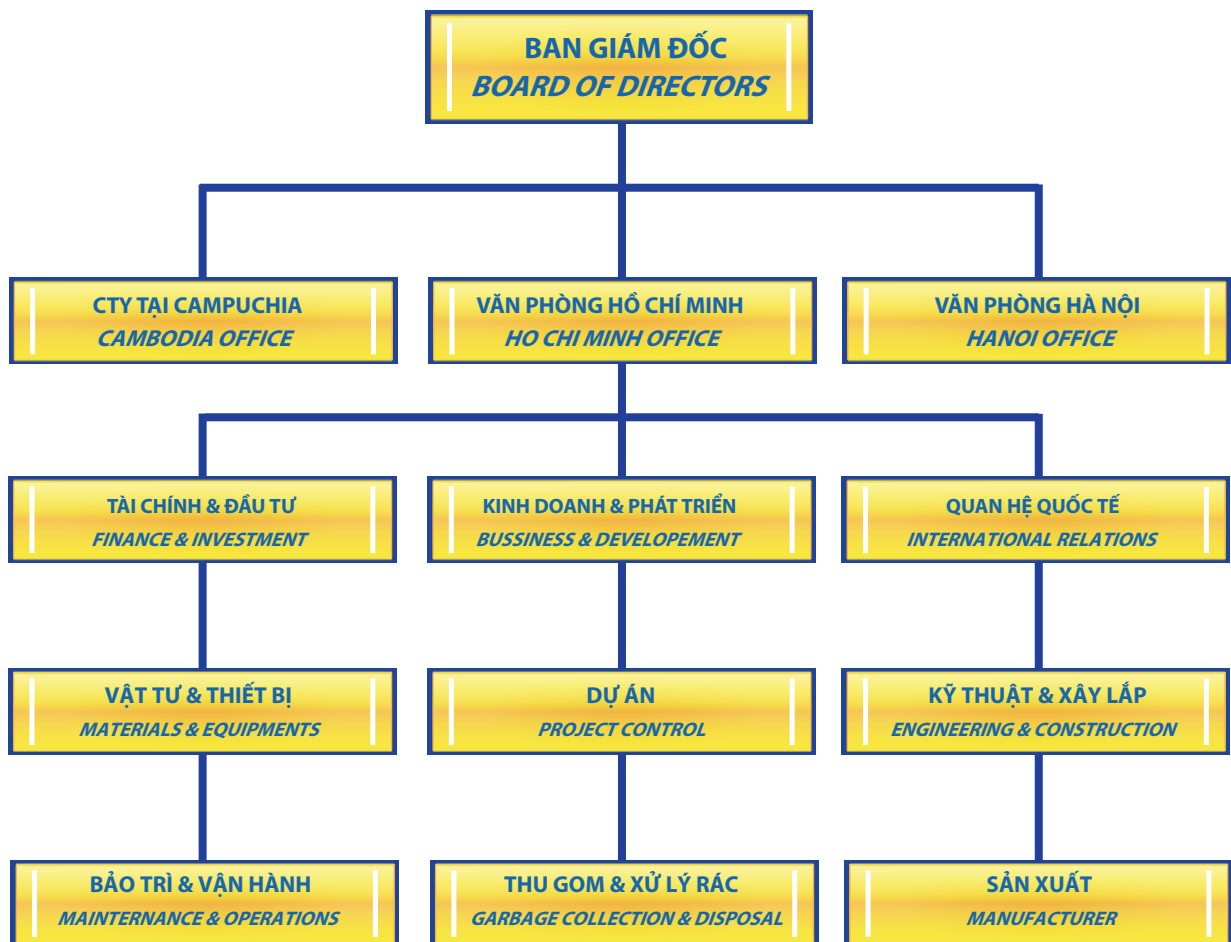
BAN GIÁM ĐỐC
BOARD OF DIRECTORS

CTY TẠI CAMPUCHIA
CAMBODIA OFFICE

VĂN PHÒNG HỒ CHÍ MINH
HO CHI MINH OFFICE

VĂN PHÒNG HÀ NỘI
HANOI OFFICE

TÀI CHÍNH & ĐẦU TƯ
FINANCE & INVESTMENT

KINH DOANH & PHÁT TRIỂN
BUSSINESS & DEVELOPEMENT

QUAN HỆ QUỐC TẾ
INTERNATIONAL RELATIONS

VẬT TƯ & THIẾT BỊ
MATERIALS & EQUIPMENTS

DỰ ÁN
PROJECT CONTROL

KỸ THUẬT & XÂY LẮP
ENGINEERING & CONSTRUCTION

BẢO TRÌ & VẬN HÀNH
MAINTERNANCE & OPERATIONS

THU GOM & XỬ LÝ RÁC
GARBAGE COLLECTION & DISPOSAL

SẢN XUẤT
MANUFACTURER